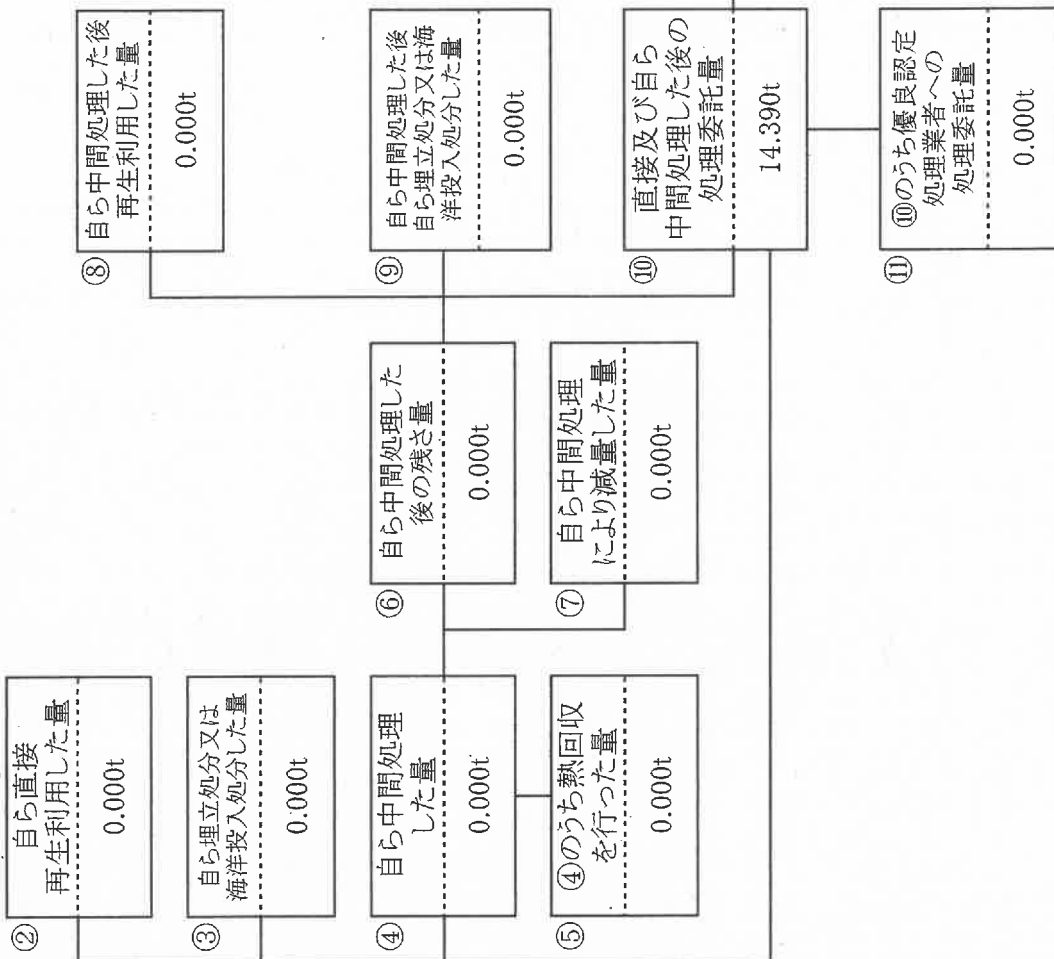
② 自ら直接再生利用した量
0.000t

③ 自ら埋立処分又は海洋投入処分した量
0.000t

④ 自ら中間処理した量
0.000t

⑤ ④のうち熱回収を行った量
0.000t

⑥ 自ら中間処理した後の残さ量
0.000t

⑦ 自ら中間処理により減量した量
0.000t

⑧ 自ら中間処理した後再生利用した量
0.000t

⑨ 自ら中間処理した後自ら埋立処分又は海洋投入処分した量
0.000t

⑩ 直接及び自ら中間処理した後の処理委託量
14.390t

⑪ ⑩のうち優良認定処理業者への処理委託量
0.000t